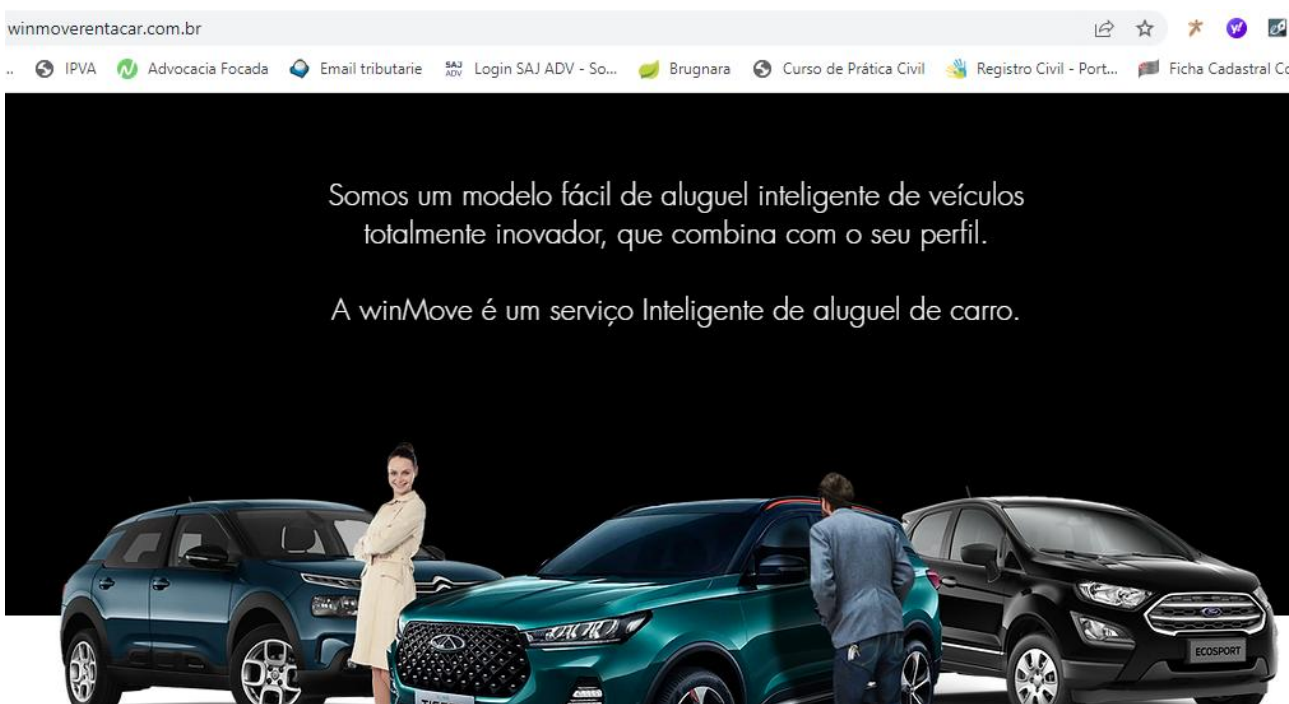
winmoverentacar.com.br

IPVA   Advocacia Focada   Email tributarie   Login SAJ ADV - So...   Brugnara   Curso de Prática Civil   Registro Civil - Port...   Ficha Cadastral C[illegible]

Somos um modelo fácil de aluguel inteligente de veículos totalmente inovador, que combina com o seu perfil.

A winMove é um serviço Inteligente de aluguel de carro.

ECOSPORT